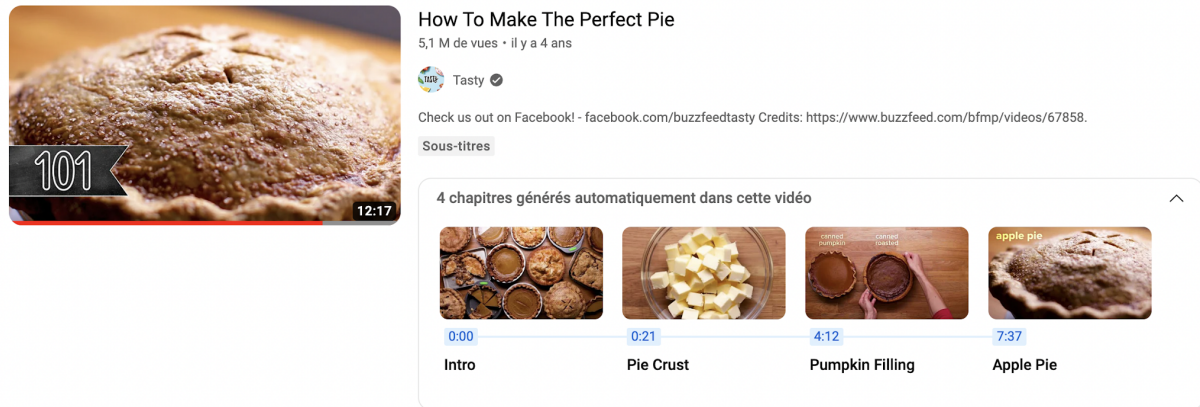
101

12:17

How To Make The Perfect Pie

5,1 M de vues • il y a 4 ans

TASTY

Tasty

Check us out on Facebook! - facebook.com/buzzfeedtasty Credits: https://www.buzzfeed.com/bfmp/videos/67858.

Sous-titres

4 chapitres générés automatiquement dans cette vidéo

canned pumpkin

canned roasted

apple pie

0:00

Intro

0:21

Pie Crust

4:12

Pumpkin Filling

7:37

Apple Pie